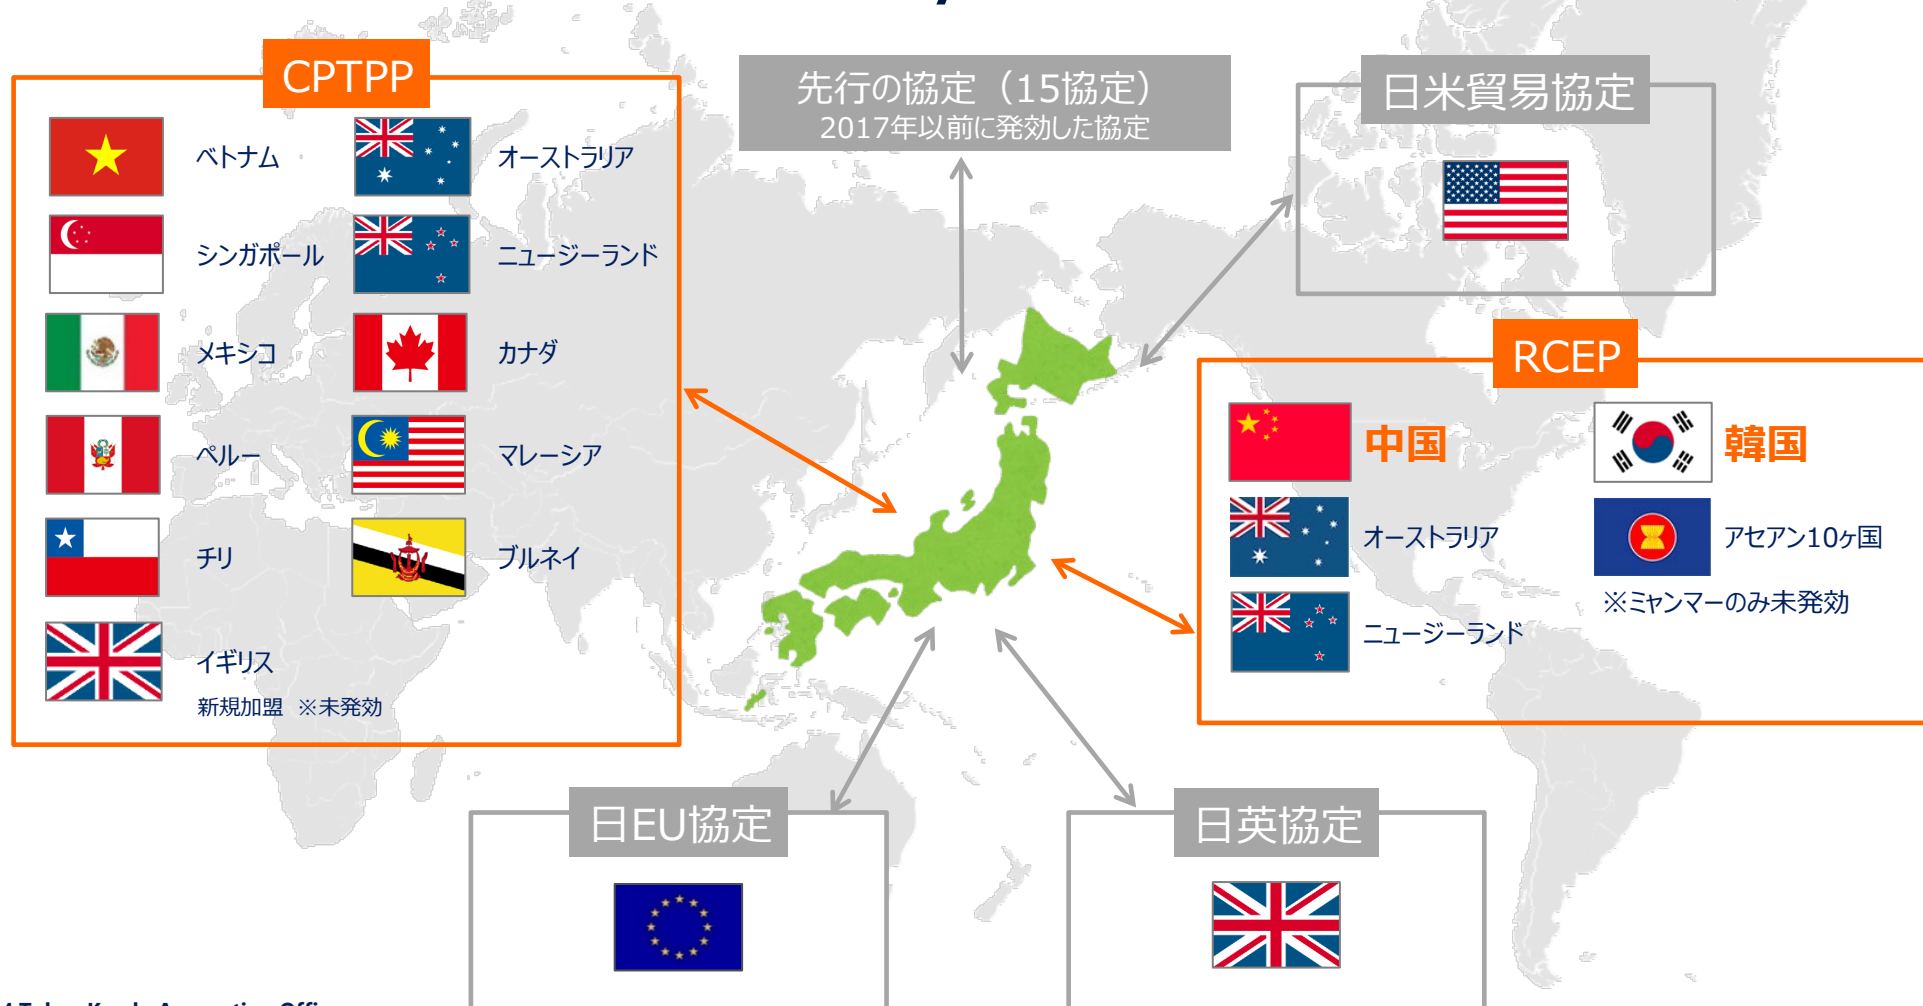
CPTPP

ベトナム

オーストラリア

シンガポール

ニュージーランド

メキシコ

カナダ

ペルー

マレーシア

チリ

ブルネイ

イギリス

新規加盟 ※未発効

先行の協定（15協定）
2017年以前に発効した協定

日米貿易協定

RCEP

中国

韓国

オーストラリア

アセアン10ヶ国

※ミャンマーのみ未発効

ニュージーランド

日EU協定

日英協定